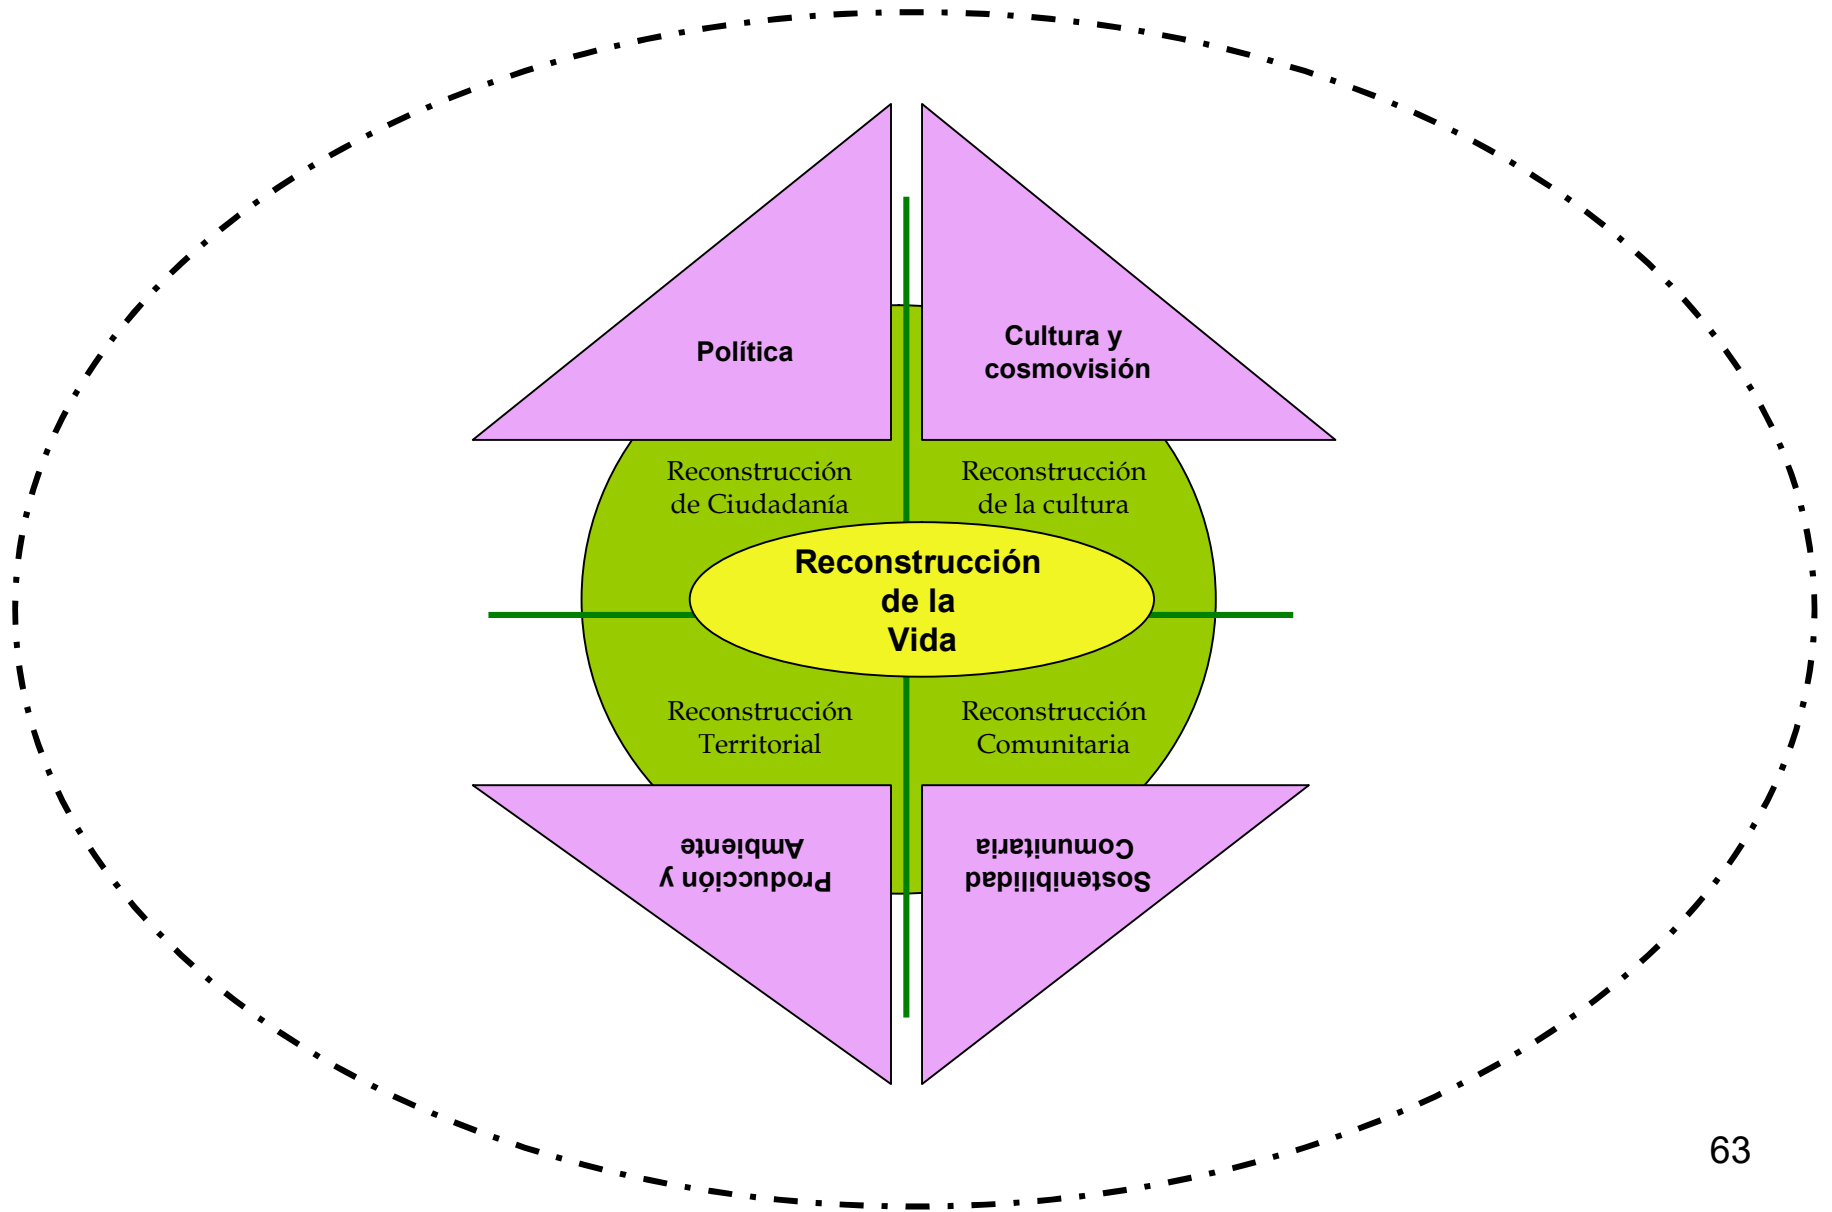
Política

Cultura y cosmovisión

Reconstrucción de Ciudadanía

Reconstrucción de la cultura

Reconstrucción de la Vida

Reconstrucción Territorial

Reconstrucción Comunitaria

Producción y Ambiente

Sostenibilidad Comunitaria

63